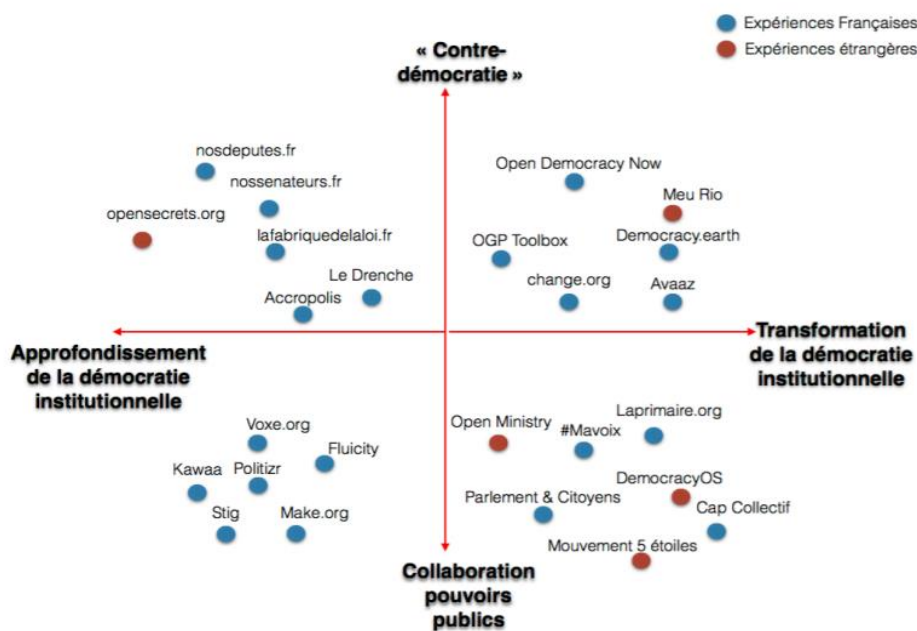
Expériences Françaises
Expériences étrangères

« Contre-démocratie »

nosdeputes.fr
nossenateurs.fr
opensecrets.org
lafabriquedelaloi.fr
Le Drenche
Accropolis

Open Democracy Now
Meu Rio
OGP Toolbox
Democracy.earth
change.org
Avaaz

Approfondissement de la démocratie institutionnelle

Transformation de la démocratie institutionnelle

Voxe.org
Fluicity
Kawaa
Politizr
Stig
Make.org

Open Ministry
#Mavoix
Laprimaire.org
DemocracyOS
Parlement & Citoyens
Cap Collectif
Mouvement 5 étoiles

Collaboration pouvoirs publics